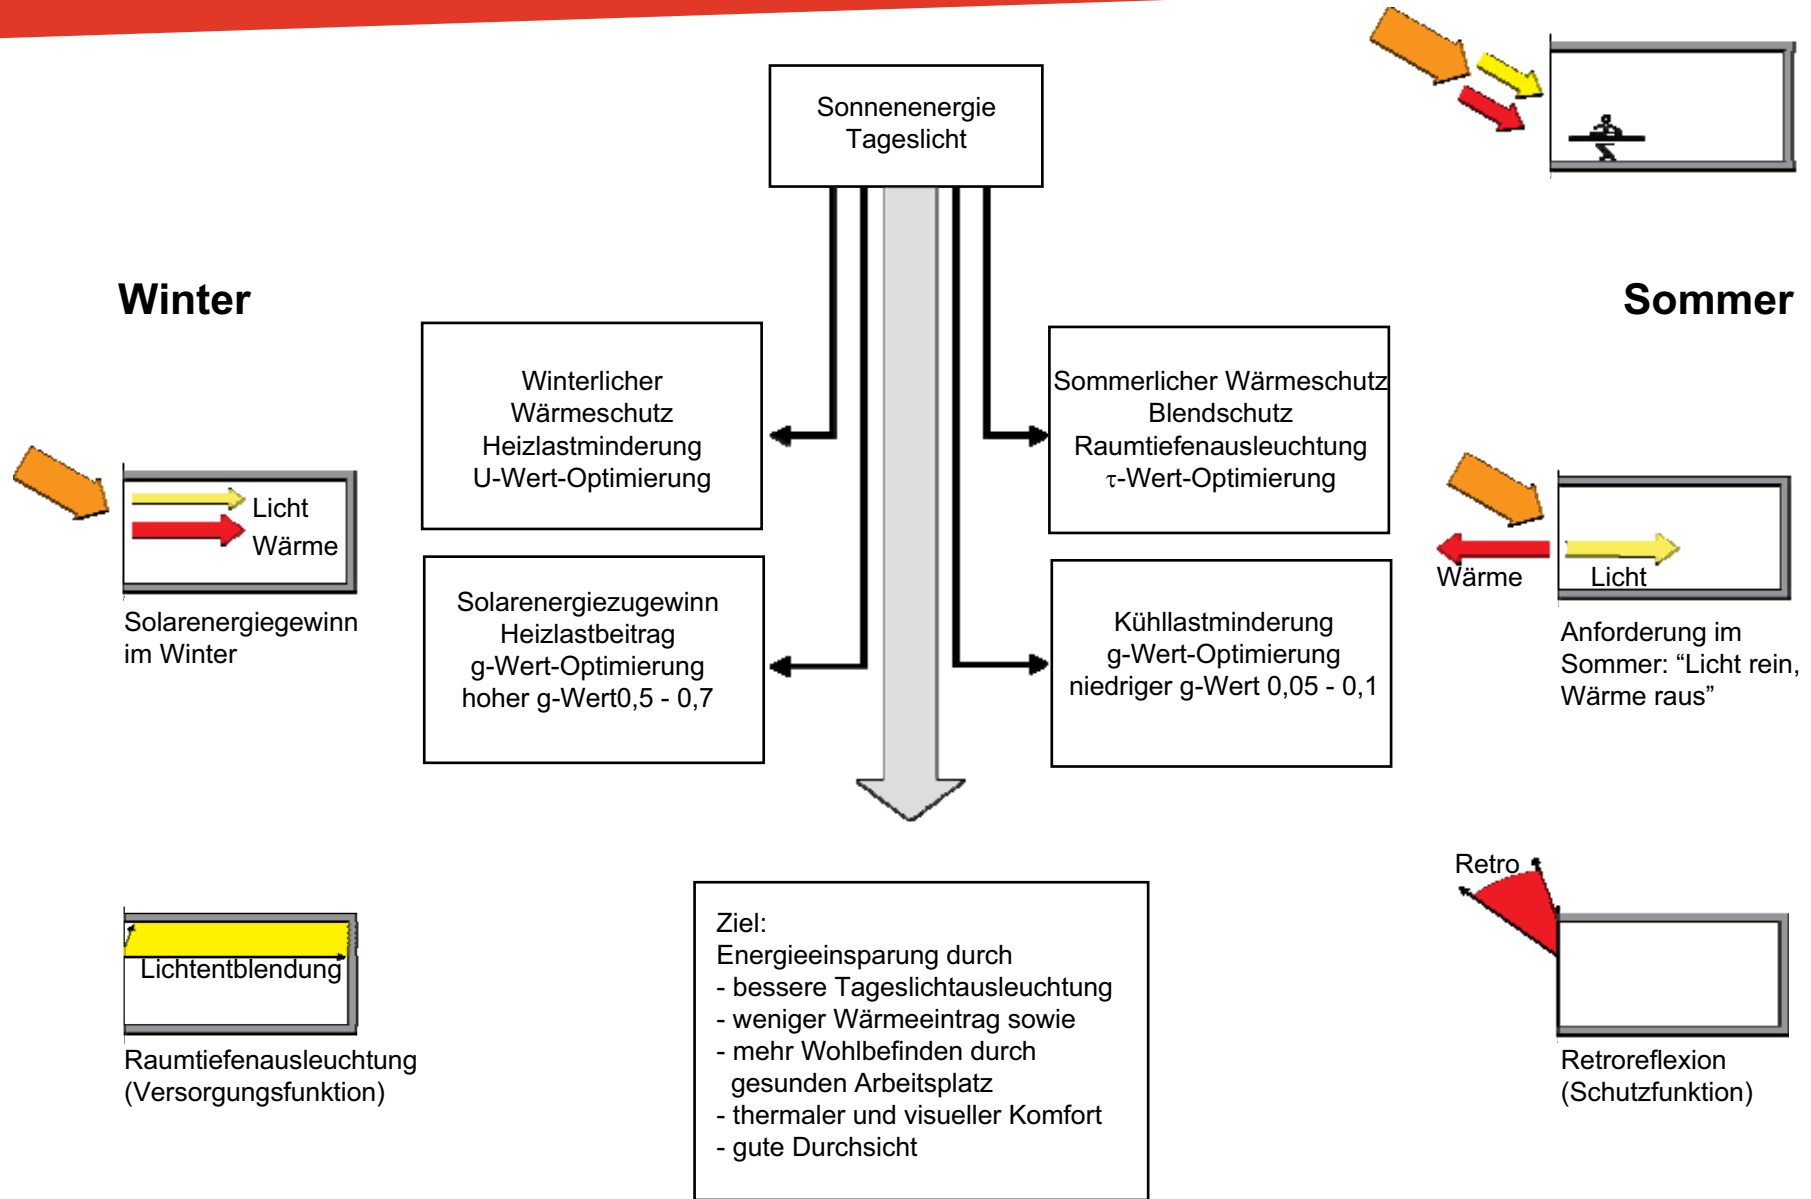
Sonnenenergie
Tageslicht

Winter

Sommer

Winterlicher
Wärmeschutz
Heizlastminderung
U-Wert-Optimierung

Sommerlicher Wärmeschutz
Blendschutz
Raumtiefenausleuchtung
$\tau$-Wert-Optimierung

Licht
Wärme

Solarenergiegewinn im Winter

Solarenergiezugewinn
Heizlastbeitrag
g-Wert-Optimierung
hoher g-Wert0,5 - 0,7

Kühllastminderung
g-Wert-Optimierung
niedriger g-Wert 0,05 - 0,1

Wärme
Licht

Anforderung im Sommer: “Licht rein, Wärme raus”

Retro

Lichtentblendung

Raumtiefenausleuchtung (Versorgungsfunktion)

Ziel:
Energieeinsparung durch
- bessere Tageslichtausleuchtung
- weniger Wärmeeintrag sowie
- mehr Wohlbefinden durch gesunden Arbeitsplatz
- thermaler und visueller Komfort
- gute Durchsicht

Retroreflexion (Schutzfunktion)